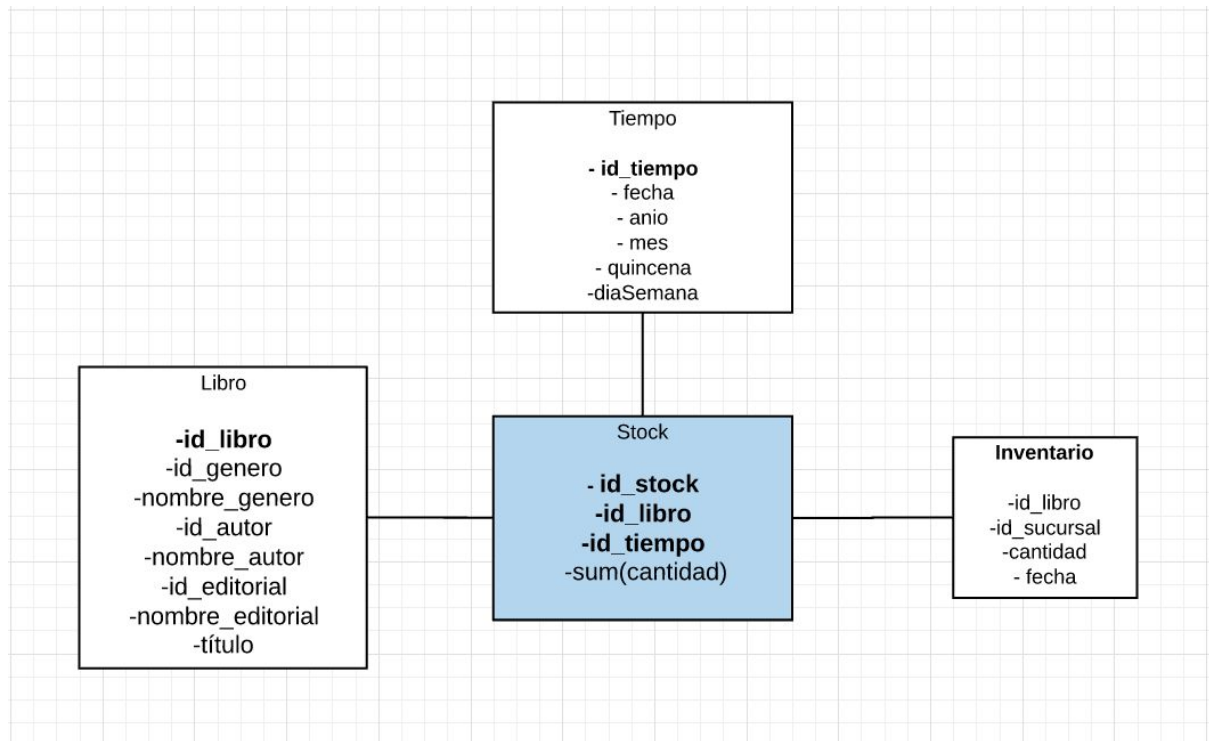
Tiempo

- id_tiempo
- fecha
- anio
- mes
- quincena
-diaSemana

Libro

-id_libro
-id_genero
-nombre_genero
-id_autor
-nombre_autor
-id_editorial
-nombre_editorial
-título

Stock

- id_stock
-id_libro
-id_tiempo
-sum(cantidad)

Inventario

-id_libro
-id_sucursal
-cantidad
- fecha